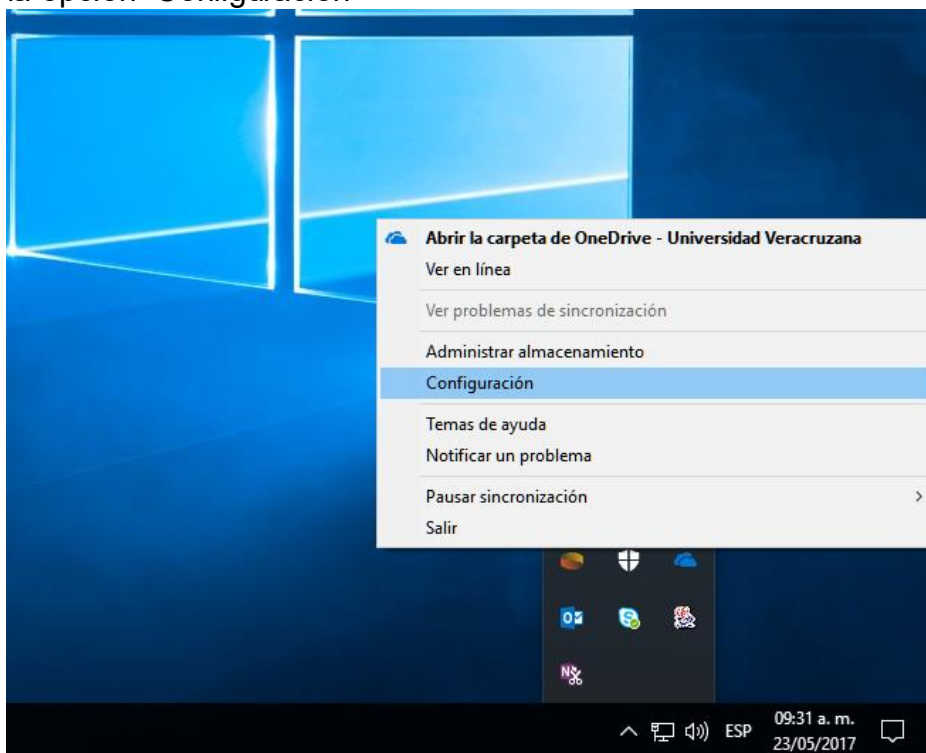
la opción "Configuración"

Abrir la carpeta de OneDrive - Universidad Veracruzana
Ver en línea
Ver problemas de sincronización
Administrar almacenamiento
Configuración
Temas de ayuda
Notificar un problema
Pausar sincronización
Salir

ESP
09:31 a. m.
23/05/2017